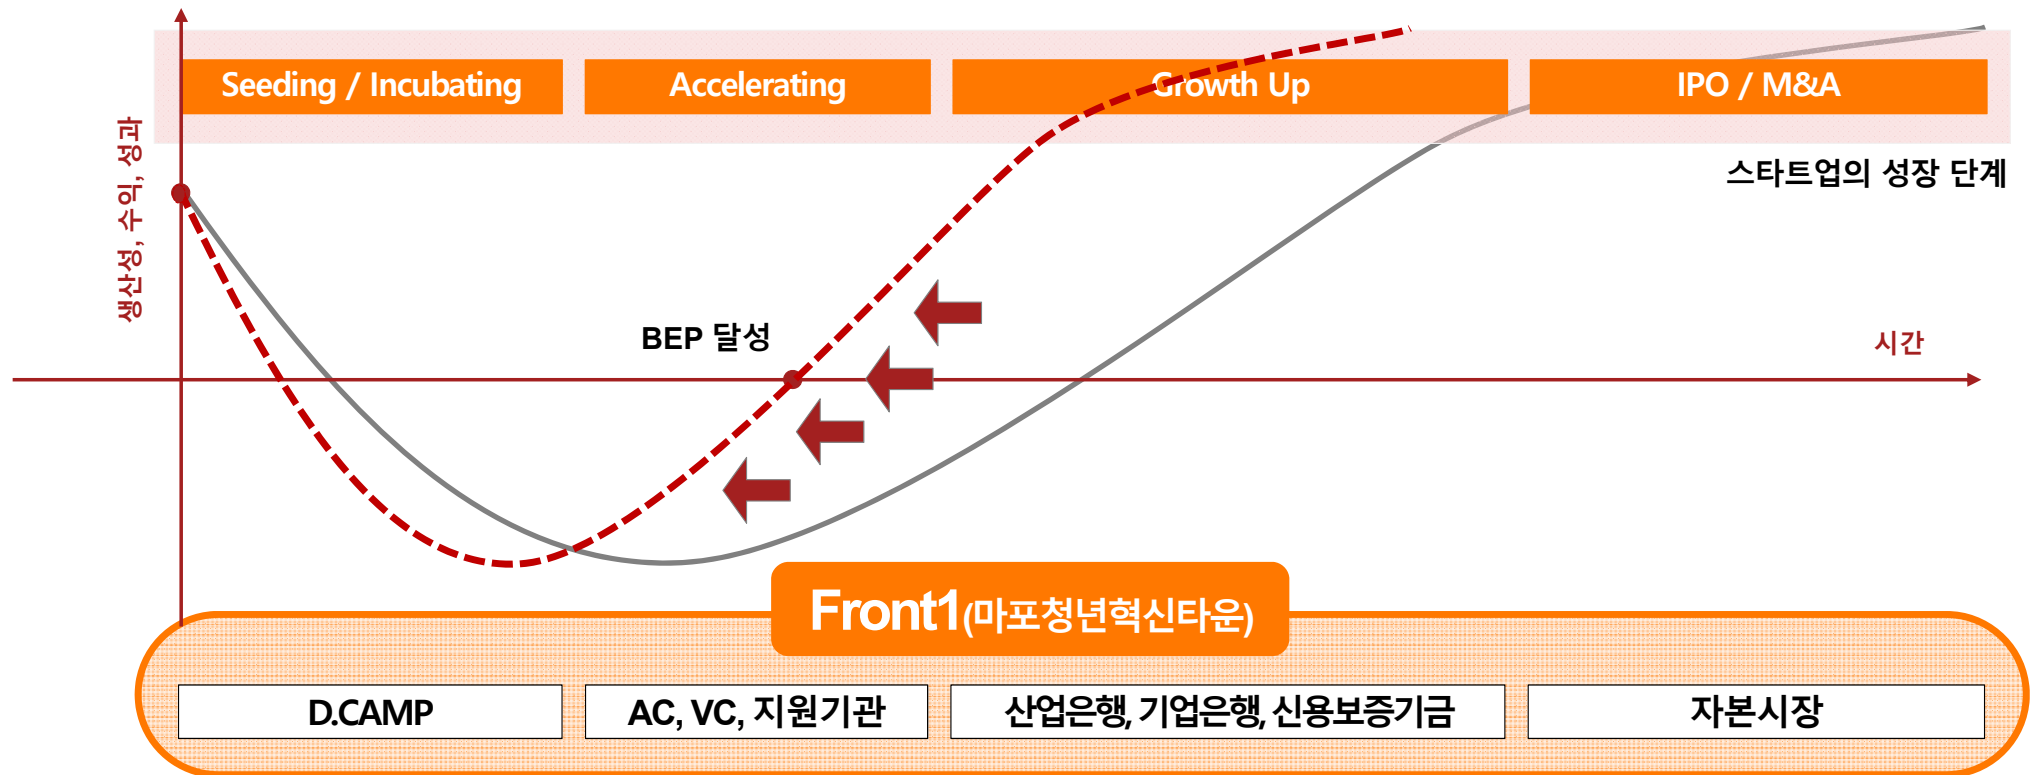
Seeding / Incubating

Accelerating

Growth Up

IPO / M&A

스타트업의 성장 단계

생산성, 수익, 성과

BEP 달성

시간

Front1(마포청년혁신타운)

D.CAMP

AC, VC, 지원기관

산업은행, 기업은행, 신용보증기금

자본시장